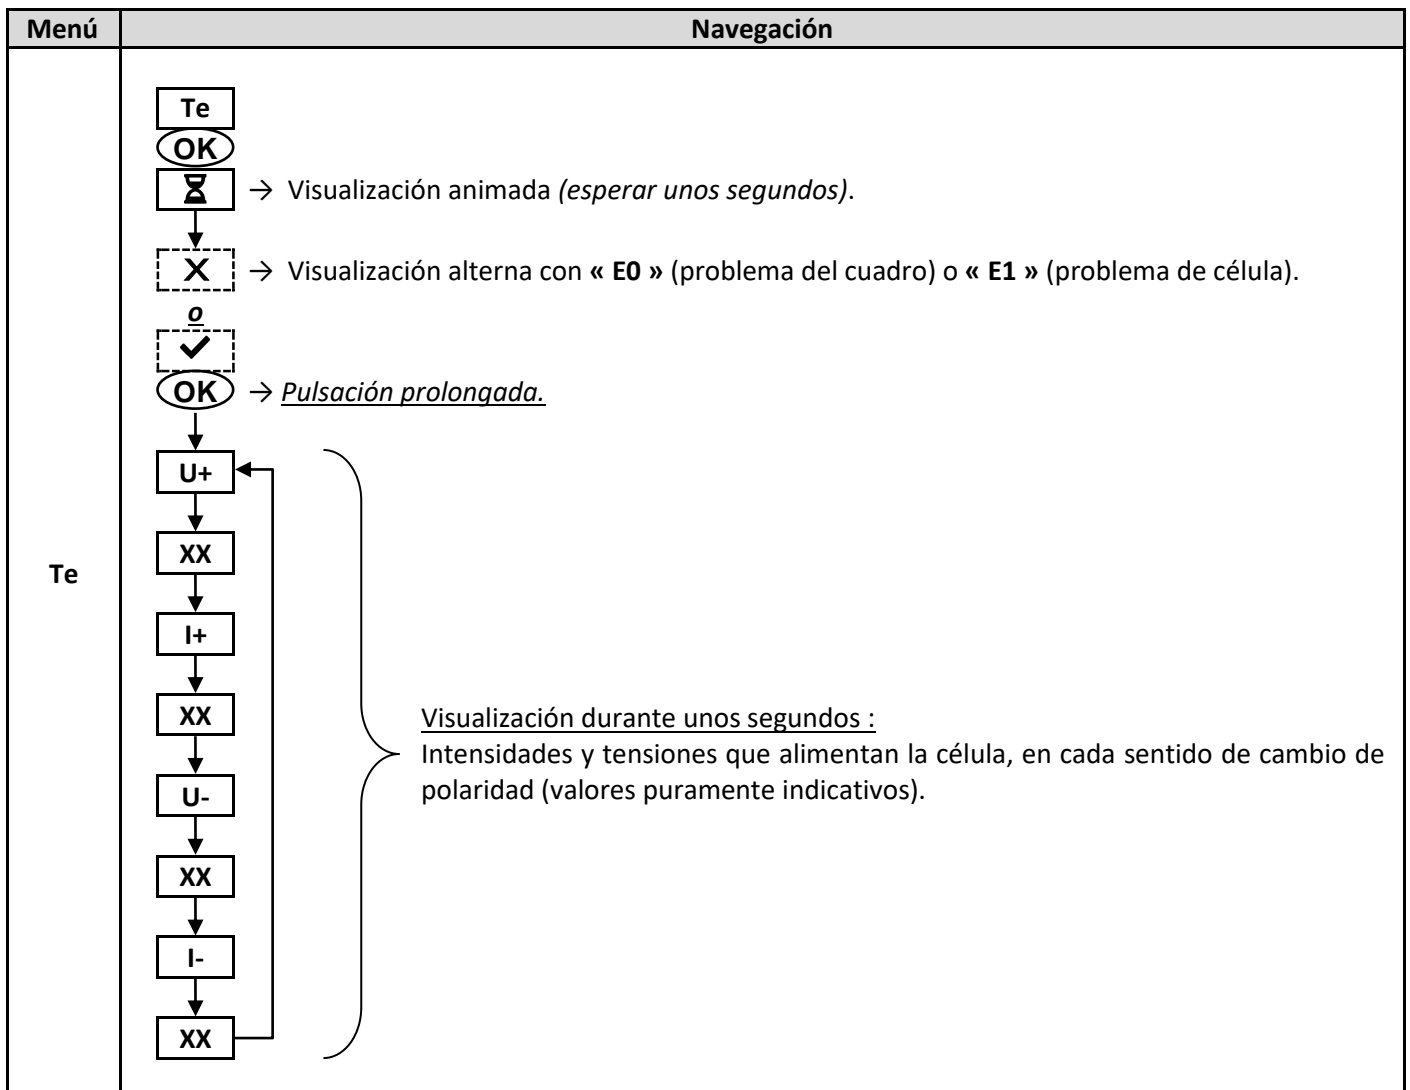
| Menú | Navegación |
|---|---|
| Te | Te<br>OK<br>⌛ → Visualización animada *(esperar unos segundos)*.<br>X → Visualización alterna con **« E0 »** (problema del cuadro) o **« E1 »** (problema de célula).<br>*o*<br>✓<br>OK → Pulsación prolongada.<br>U+<br>XX<br>I+<br>XX<br>U-<br>XX<br>I-<br>XX<br>Visualización durante unos segundos :<br>Intensidades y tensiones que alimentan la célula, en cada sentido de cambio de polaridad (valores puramente indicativos). |